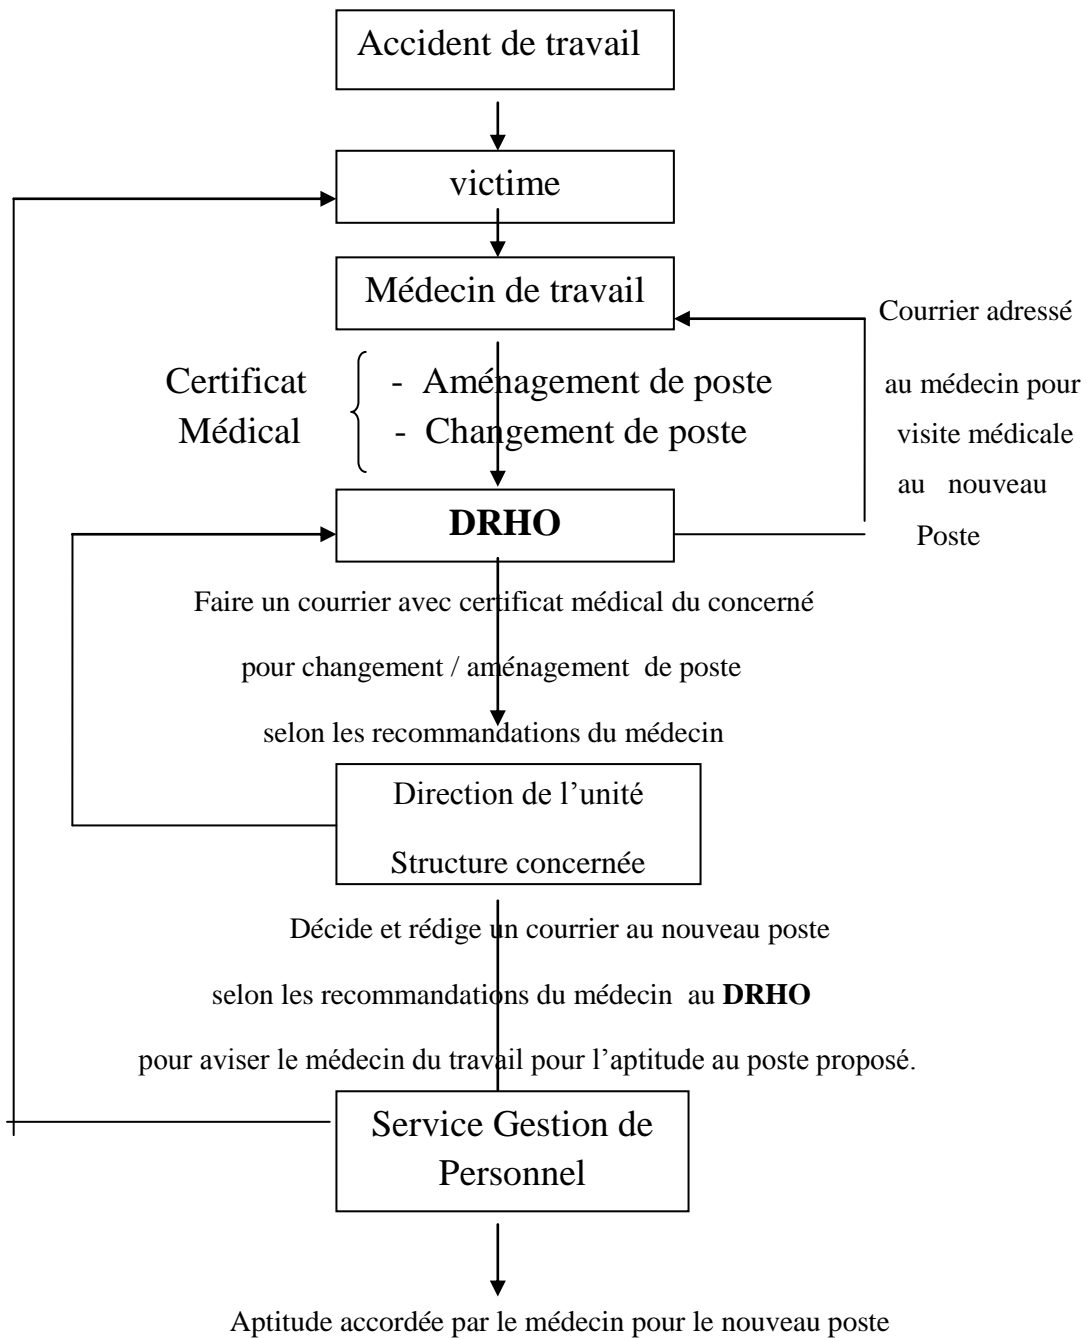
Accident de travail

victime

Médecin de travail

Courrier adressé au médecin pour visite médicale au nouveau Poste

Certificat Médical

- Aménagement de poste
- Changement de poste

**DRHO**

Faire un courrier avec certificat médical du concerné pour changement / aménagement de poste selon les recommandations du médecin

Direction de l'unité

Structure concernée

Décide et rédige un courrier au nouveau poste selon les recommandations du médecin au **DRHO** pour aviser le médecin du travail pour l'aptitude au poste proposé.

Service Gestion de Personnel

Aptitude accordée par le médecin pour le nouveau poste